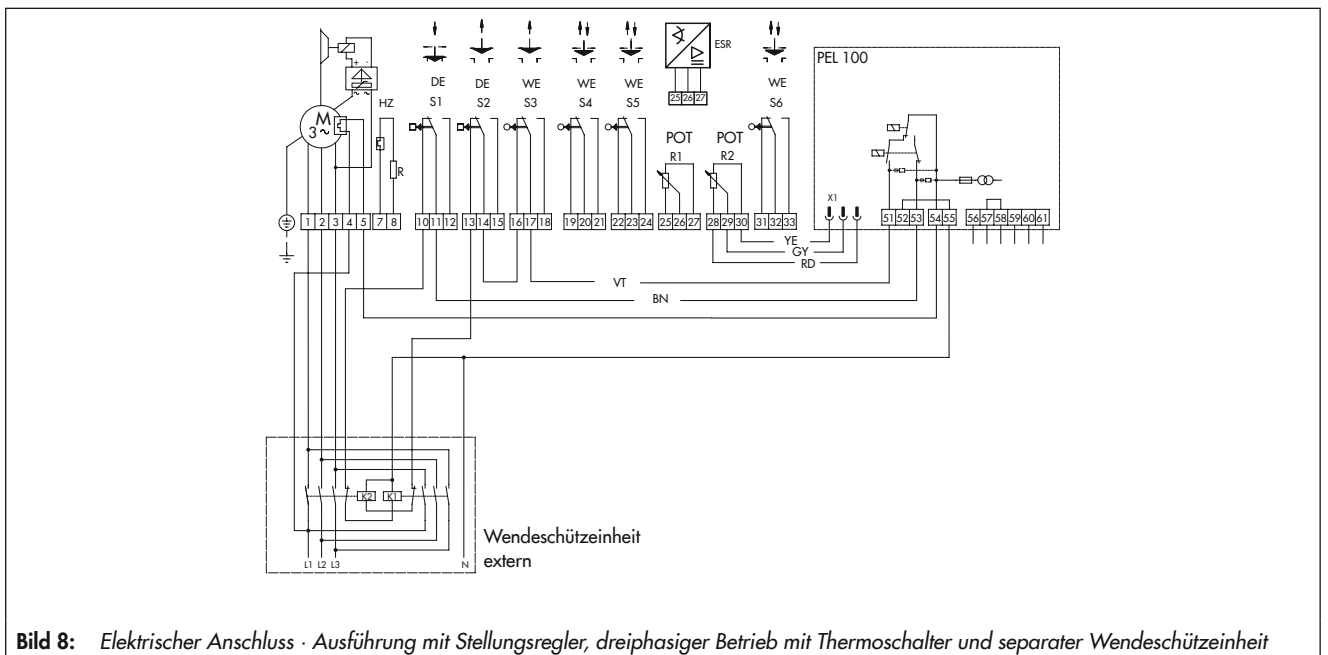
ESR

25 26 27

PEL 100

DE
S1

DE
S2

WE
S3

WE
S4

WE
S5

WE
S6

HZ

R

M
3~

POT
R1

POT
R2

X1

1 2 3 4 5 7 8 10 11 12 13 14 15 16 17 18 19 20 21 22 23 24 25 26 27 28 29 30 31 32 33

51 52 53 54 55 56 57 58 59 60 61

YE
GY
RD

VT

BN

K2 K1

L1 L2 L3 N

Wendeschützeinheit extern

**Bild 8:** *Elektrischer Anschluss · Ausführung mit Stellungsregler, dreiphasiger Betrieb mit Thermoschalter und separater Wendeschützeinheit*